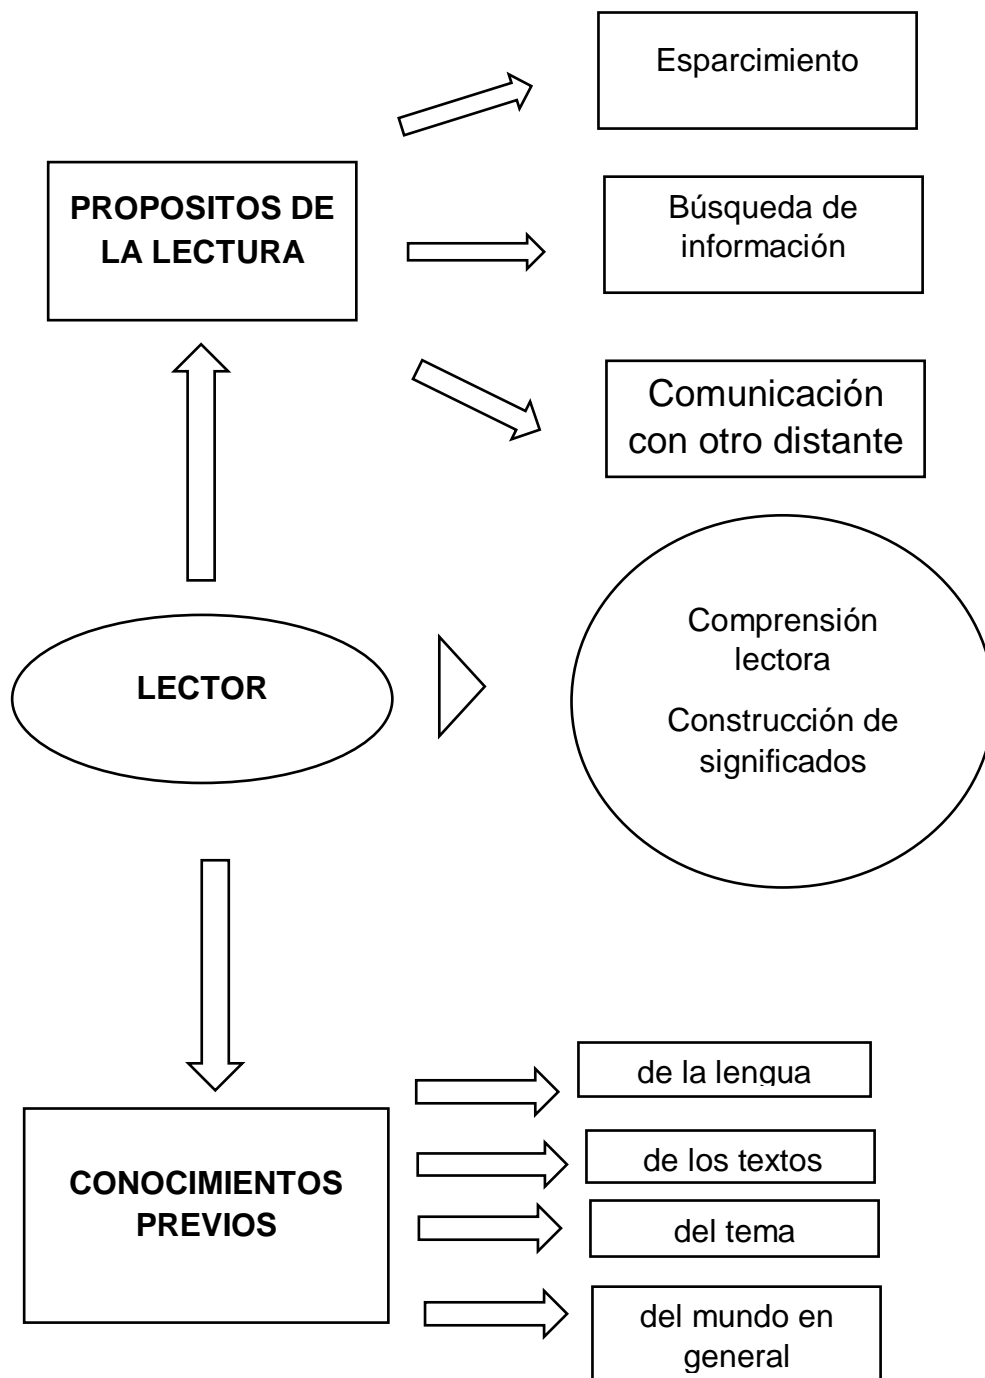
PROPOSITOS DE LA LECTURA

Esparcimiento

Búsqueda de información

Comunicación con otro distante

LECTOR

Comprensión lectora

Construcción de significados

CONOCIMIENTOS PREVIOS

de la lengua

de los textos

del tema

del mundo en general